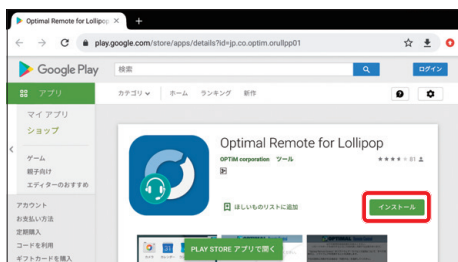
Optimal Remote for Lollipop ×  +

play.google.com/store/apps/details?id=jp.co.optim.orullpp01

Google Play  検索  ログイン

アプリ  カテゴリ  ホーム  ランキング  新作

マイ アプリ
ショップ

ゲーム
親子向け
エディターのおすすめ

アカウント
お支払い方法
定期購入
コードを利用
ギフトカードを購入

Optimal Remote for Lollipop
OPTIM corporation  ツール
81

ほしいものリストに追加

インストール

PLAY STORE アプリで開く